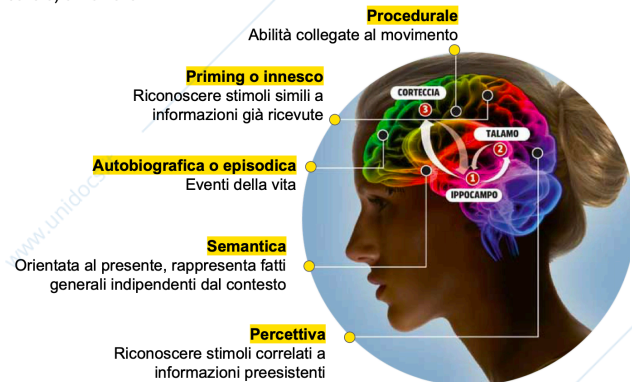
Procedurale
Abilità collegate al movimento

Priming o innesco
Riconoscere stimoli simili a informazioni già ricevute

Autobiografica o episodica
Eventi della vita

Semantica
Orientata al presente, rappresenta fatti generali indipendenti dal contesto

Percettiva
Riconoscere stimoli correlati a informazioni preesistenti

CORTECCIA
3
TALAMO
2
1
IPPOCAMPO

www.unidoc